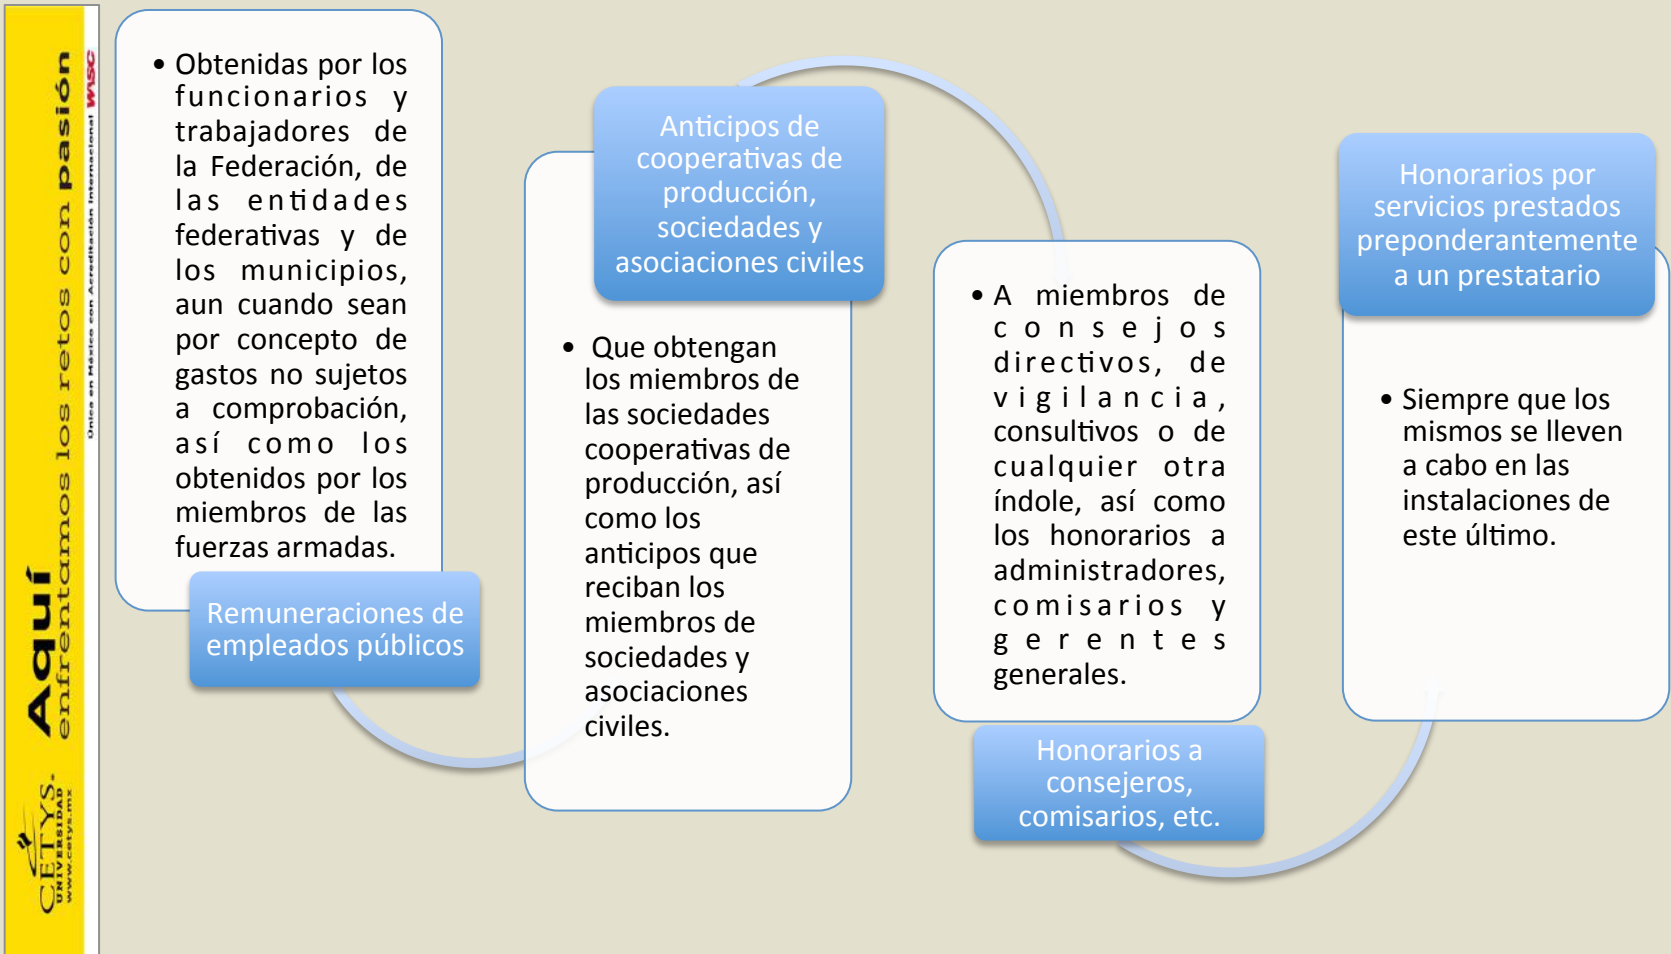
Aquí enfrentamos los retos con pasión

Única en México con Acreditación Internacional WASC

CETYS UNIVERSIDAD www.cetys.mx

• Obtenidas por los funcionarios y trabajadores de la Federación, de las entidades federativas y de los municipios, aun cuando sean por concepto de gastos no sujetos a comprobación, así como los obtenidos por los miembros de las fuerzas armadas.

Remuneraciones de empleados públicos

Anticipos de cooperativas de producción, sociedades y asociaciones civiles

• Que obtengan los miembros de las sociedades cooperativas de producción, así como los anticipos que reciban los miembros de sociedades y asociaciones civiles.

• A miembros de consejos directivos, de vigilancia, consultivos o de cualquier otra índole, así como los honorarios a administradores, comisarios y gerentes generales.

Honorarios a consejeros, comisarios, etc.

Honorarios por servicios prestados preponderantemente a un prestatario

• Siempre que los mismos se lleven a cabo en las instalaciones de este último.